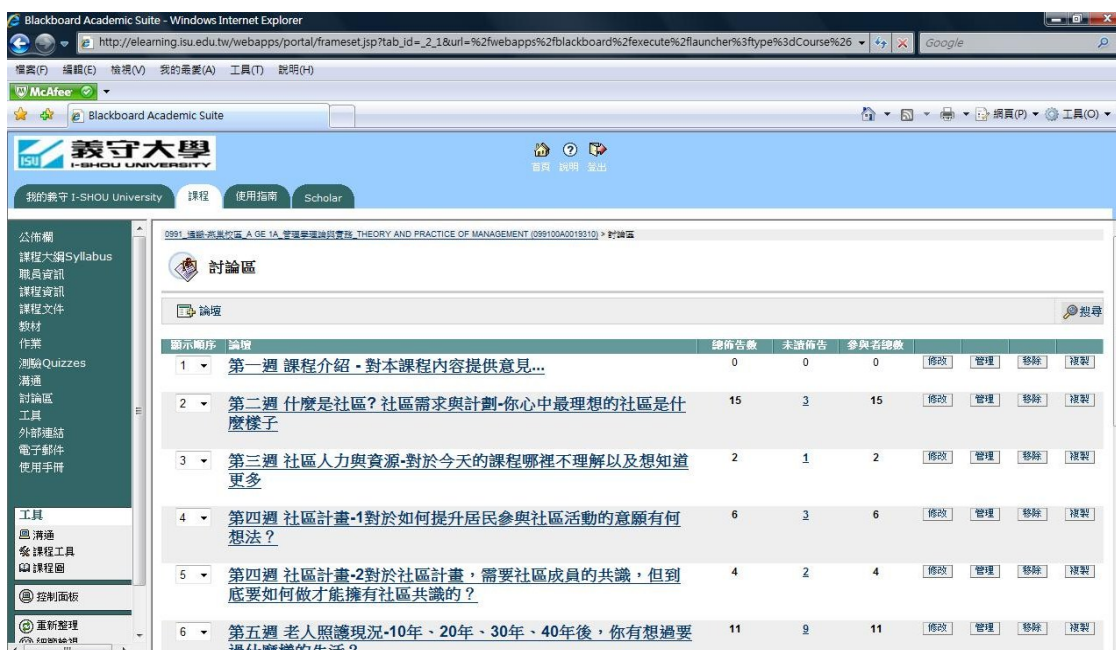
Blackboard Academic Suite - Windows Internet Explorer

http://elearning.isu.edu.tw/webapps/portal/frameset.jsp?tab_id=_2_1&url=%2fwebapps%2fblackboard%2fexecute%2flauncher%3ftype%3dCourse%26

Google

檔案(F) 編輯(E) 檢視(V) 我的最愛(A) 工具(T) 說明(H)

McAfee

Blackboard Academic Suite

網頁(P) 工具(O)

ISU 義守大學 I-SHOU UNIVERSITY

首頁 說明 登出

我的義守 I-SHOU University 課程 使用指南 Scholar

公佈欄
課程大綱Syllabus
職員資訊
課程資訊
課程文件
教材
作業
測驗Quizzes
溝通
討論區
工具
外部連結
電子郵件
使用手冊

工具
溝通
課程工具
課程圖

控制面板

重新整理

0991_通識-高應校區_A GE 1A_管理學理論與實務_THEORY AND PRACTICE OF MANAGEMENT (099100A0019310) > 討論區

討論區

論壇

搜尋

| 顯示順序 | 論壇 | 總佈告數 | 未讀佈告 | 參與者總數 | | | | |
|---|---|---|---|---|---|---|---|---|
| 1 | 第一週 課程介紹 - 對本課程內容提供意見... | 0 | 0 | 0 | 修改 | 管理 | 移除 | 複製 |
| 2 | 第二週 什麼是社區? 社區需求與計劃-你心中最理想的社區是什麼樣子 | 15 | 3 | 15 | 修改 | 管理 | 移除 | 複製 |
| 3 | 第三週 社區人力與資源-對於今天的課程哪裡不理解以及想知道更多 | 2 | 1 | 2 | 修改 | 管理 | 移除 | 複製 |
| 4 | 第四週 社區計畫-1對於如何提升居民參與社區活動的意願有何想法? | 6 | 3 | 6 | 修改 | 管理 | 移除 | 複製 |
| 5 | 第四週 社區計畫-2對於社區計畫，需要社區成員的共識，但到底要如何做才能擁有社區共識的? | 4 | 2 | 4 | 修改 | 管理 | 移除 | 複製 |
| 6 | 第五週 老人照護現況-10年、20年、30年、40年後，你有想過要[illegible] | 11 | 9 | 11 | 修改 | 管理 | 移除 | 複製 |